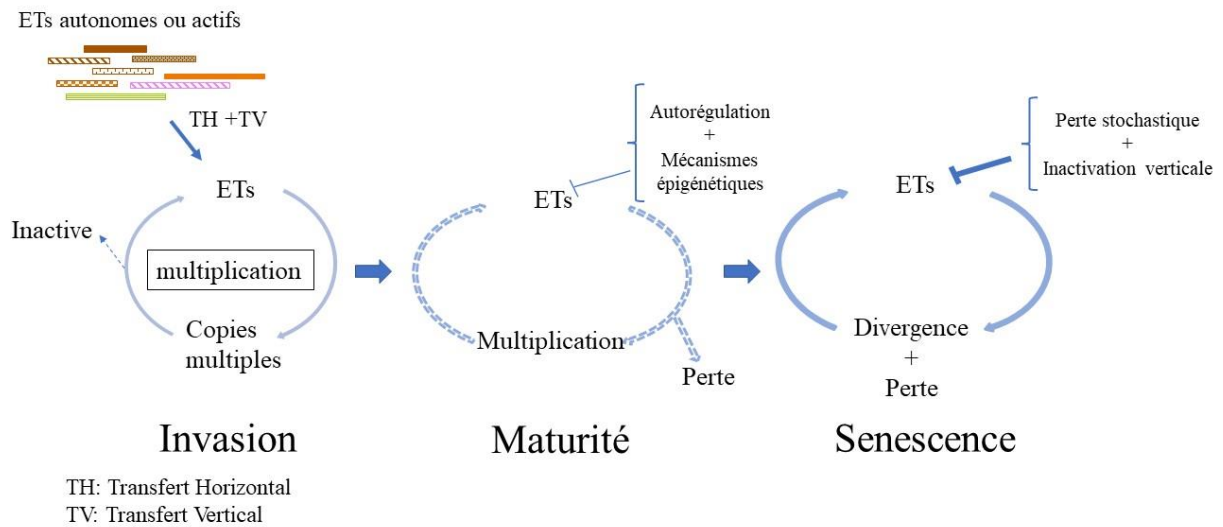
ETs autonomes ou actifs

TH +TV

ETs

Inactive

multiplication

Copies multiples

Invasion

Autorégulation
+
Mécanismes épigénétiques

ETs

Multiplication

Perte

Maturité

Perte stochastique
+
Inactivation verticale

ETs

Divergence
+
Perte

Senescence

TH: Transfert Horizontal
TV: Transfert Vertical